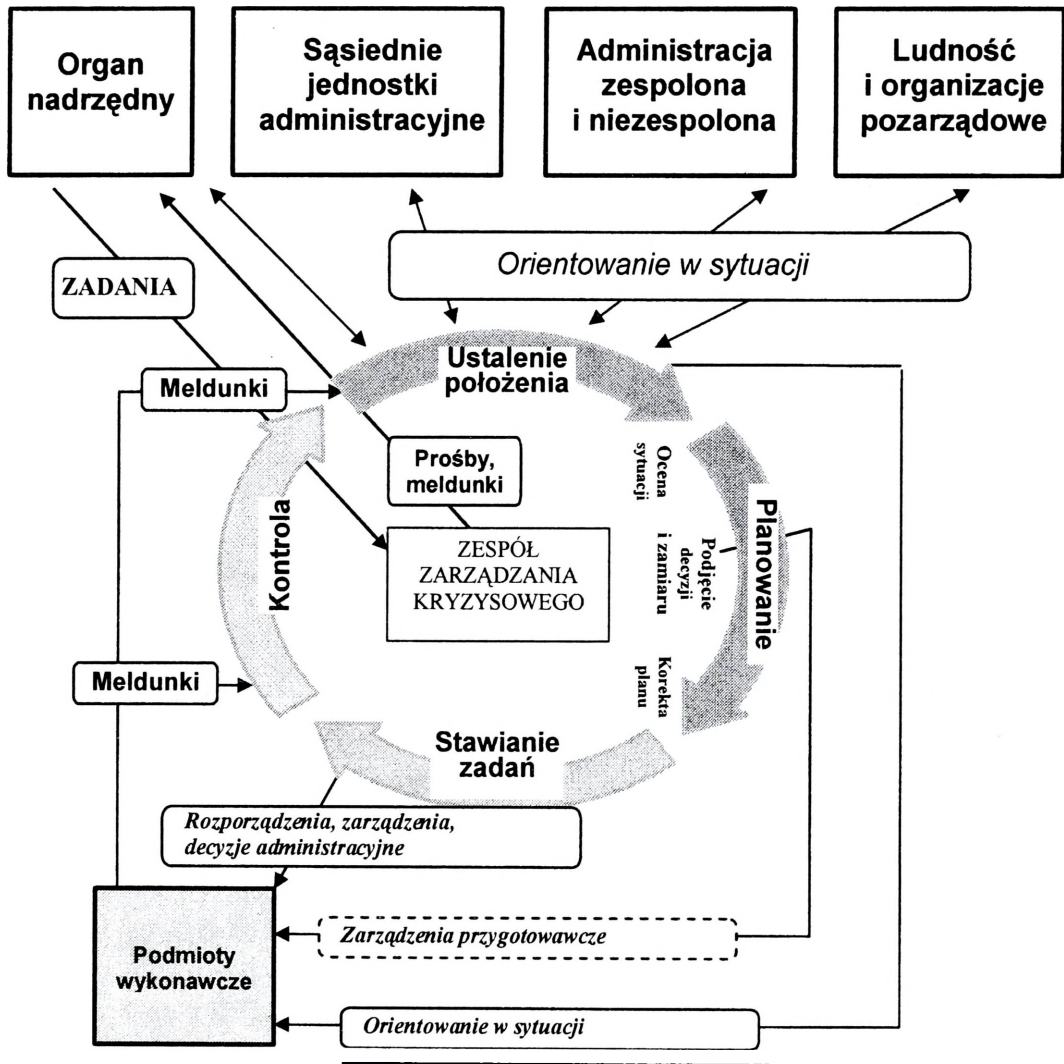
Organ nadrzędny

Sąsiednie jednostki administracyjne

Administracja zespolona i niezespolona

Ludność i organizacje pozarządowe

Orientowanie w sytuacji

ZADANIA

Ustalenie położenia

Meldunki

Prośby, meldunki

Ocena sytuacji

Planowanie

Podjęcie decyzji i zamiaru

Kontrola

ZESPÓŁ ZARZĄDZANIA KRYZYSOWEGO

Korekta planu

Meldunki

Stawianie zadań

Rozporządzenia, zarządzenia, decyzje administracyjne

Podmioty wykonawcze

Zarządzenia przygotowawcze

Orientowanie w sytuacji